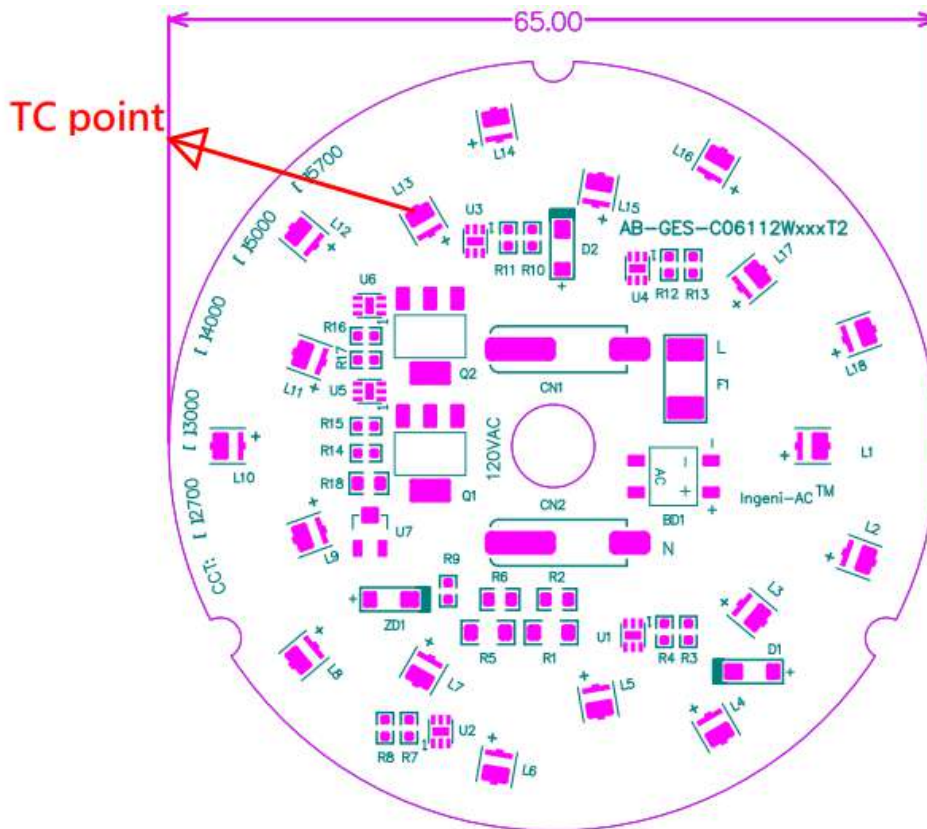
65.00

TC point

L14
L16
L13
U3
L15
L12
D2
AB-GES-C06112WxxxT2
R11 R10
U4 R12 R13
L17
U6
R16
R17
L
L11
U5
Q2
CN1
L18
F1
R15
R14
120VAC
L10
L1
R18
Q1
AC
BD1
Ingeni-AC$^{TM}$
CN2
U7
L2
L9
N
R9
R6 R2
ZD1
L3
U1
R4 R3
R5 R1
D1
L8
L7
L5
L4
U2
R8 R7
L6

CCT: 12700 13000 14000 15000 15700